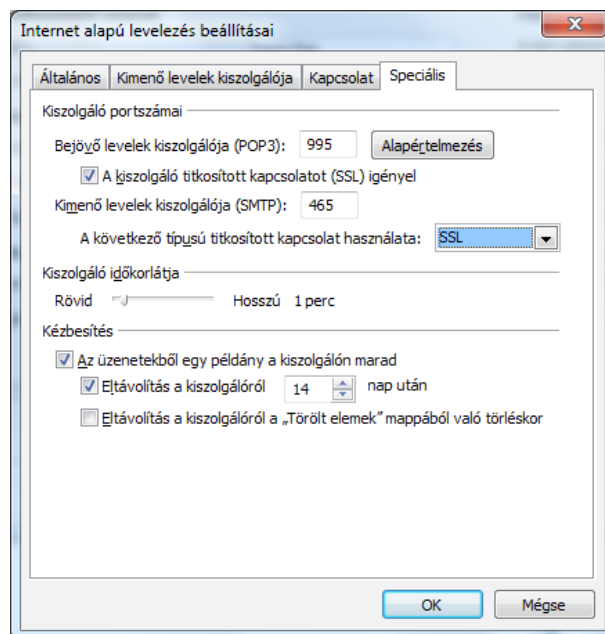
Internet alapú levelezés beállításai

Általános | Kimenő levelek kiszolgálója | Kapcsolat | Speciális

Kiszolgáló portszámai

Bejövő levelek kiszolgálója (POP3): 995 Alapértelmezés

A kiszolgáló titkosított kapcsolatot (SSL) igényel

Kimenő levelek kiszolgálója (SMTP): 465

A következő típusú titkosított kapcsolat használata: SSL

Kiszolgáló időkorlátja

Rövid Hosszú 1 perc

Kézbesítés

Az üzenetekből egy példány a kiszolgálón marad

Eltávolítás a kiszolgálóról 14 nap után

Eltávolítás a kiszolgálóról a „Törölt elemek" mappából való törléskor

OK Mégse